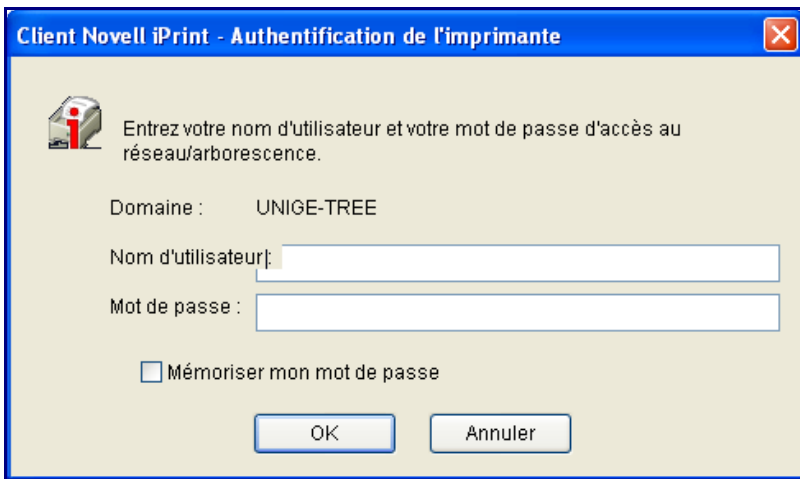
Client Novell iPrint - Authentification de l'imprimante

Entrez votre nom d'utilisateur et votre mot de passe d'accès au réseau/arborescence.

Domaine : UNIGE-TREE

Nom d'utilisateur :

Mot de passe :

Mémoriser mon mot de passe

OK

Annuler